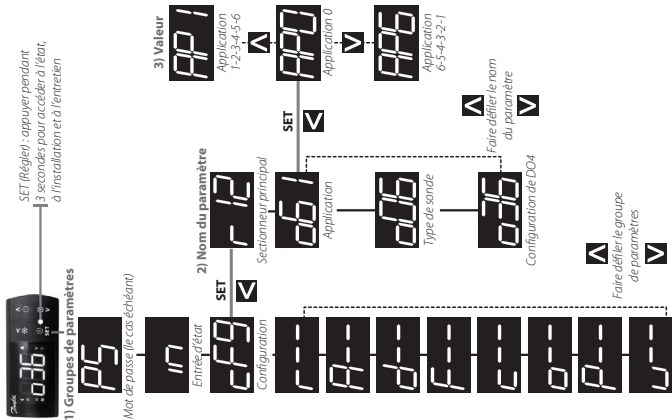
SET (Régler) : appuyer pendant 3 secondes pour accéder à l'état, à l'installation et à l'entretien

1) Groupes de paramètres

PS
Mot de passe (le cas échéant)

In
Entrée d'état

SET

CFg
Configuration

r - -
A - -
d - -
F - -
C - -
o - -
P - -
U - -

Faire défiler le groupe de paramètres

2) Nom du paramètre

r 12
Sectionneur principal

SET

o61
Application

o06
Type de sonde

o36
Configuration de DO4

Faire défiler le nom du paramètre

3) Valeur

AP 1
Application 1-2-3-4-5-6

AP0
Application 0

AP6
Application 6-5-4-3-2-1

036
SET